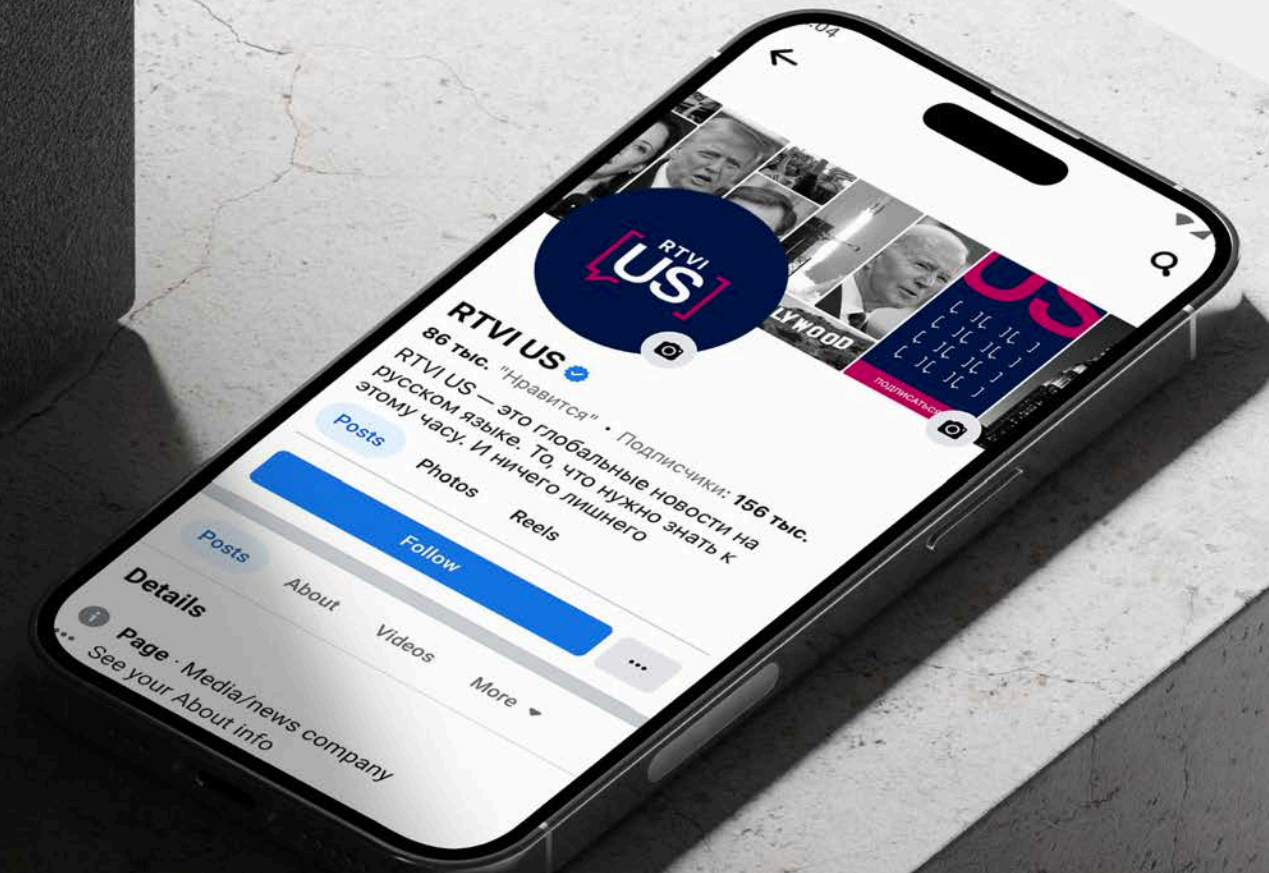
RTVI US

LYWOOD

US

ПОДПИСАТЬСЯ

RTVI US

86 тыс. "Нравится" • Подписчики: 156 тыс.

RTVI US — это глобальные новости на русском языке. То, что нужно знать к этому часу. И ничего лишнего

Posts Photos Reels

Follow

...

Posts About Videos More

Details

Page · Media/news company

See your About info